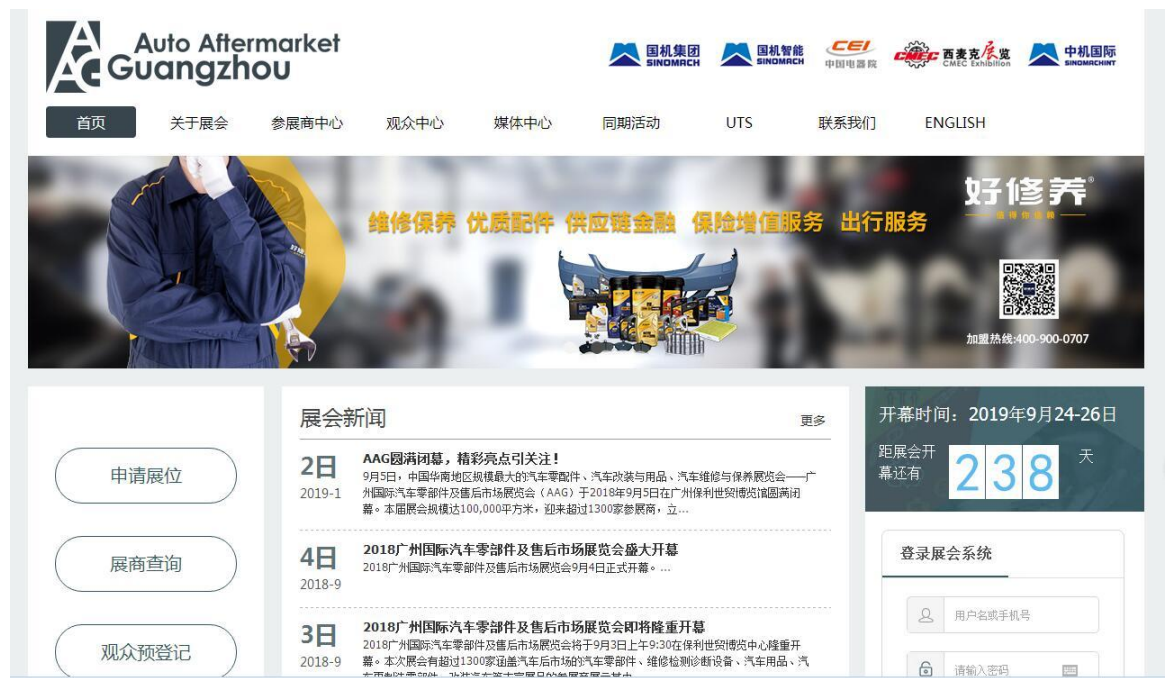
Auto Aftermarket Guangzhou

国机集团 SINOMACH 国机智能 SINOMACH CEI 中国电器院 CMEC 西麦克展览 CMEC Exhibition 中机国际 SINOMACHINT

首页 关于展会 参展商中心 观众中心 媒体中心 同期活动 UTS 联系我们 ENGLISH

维修保养 优质配件 供应链金融 保险增值服务 出行服务

好修养®

加盟热线:400-900-0707

申请展位

展商查询

观众预登记

展会新闻

更多

2日
2019-1

AAG圆满闭幕，精彩亮点引关注！

9月5日，中国华南地区规模最大的汽车零配件、汽车改装与用品、汽车维修与保养展览会——广州国际汽车零部件及售后市场展览会（AAG）于2018年9月5日在广州保利世贸博览馆圆满闭幕。本届展会规模达100,000平方米，迎来超过1300家参展商，立...

4日
2018-9

2018广州国际汽车零部件及售后市场展览会盛大开幕

2018广州国际汽车零部件及售后市场展览会9月4日正式开幕。...

3日
2018-9

2018广州国际汽车零部件及售后市场展览会即将隆重开幕

2018广州国际汽车零部件及售后市场展览会将于9月3日上午9:30在保利世贸博览中心隆重开幕。本次展会有超过1300家涵盖汽车后市场的汽车零部件、维修检测诊断设备、汽车用品、汽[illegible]

开幕时间：2019年9月24-26日

距展会开幕还有

238

天

登录展会系统

用户名或手机号

请输入密码